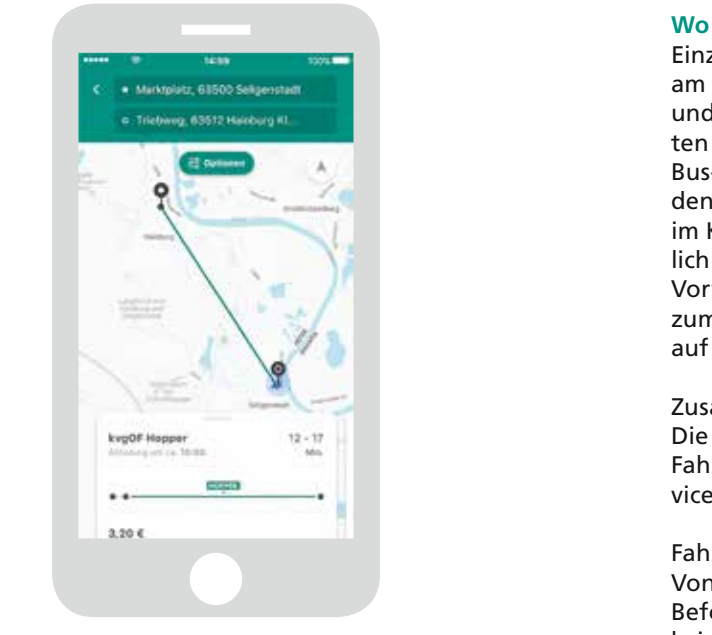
14:59

100%

Marktplatz, 63500 Seligenstadt

Triebweg, 63512 Hainburg Kl...

Optionen

A

kvgOF Hopper

12 - 17

Abholung um ca. 16:00

Min.

HOPPER

3,20 €

Wo

Einz

am

und

ten

Bus

den

im K

lich

Vor

zum

auf

Zusa

Die

Fah

vice

Fah

Von

Befo